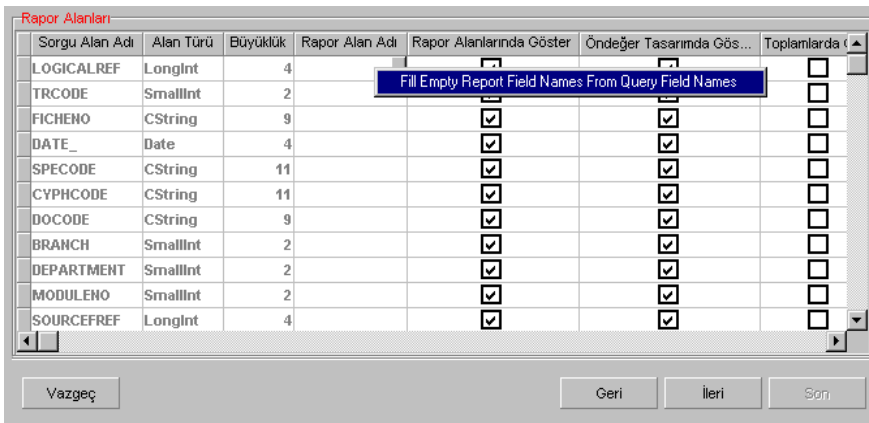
Rapor Alanları

| Sorgu Alan Adı | Alan Türü | Büyüklük | Rapor Alan Adı | Rapor Alanlarında Göster | Öndeğer Tasarımda Gös... | Toplamlarda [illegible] |
|---|---|---|---|---|---|---|
| LOGICALREF | LongInt | 4 | | | | ☐ |
| TRCODE | SmallInt | 2 | | | | ☐ |
| FICHENO | CString | 9 | | ☑ | ☑ | ☐ |
| DATE_ | Date | 4 | | ☑ | ☑ | ☐ |
| SPECODE | CString | 11 | | ☑ | ☑ | ☐ |
| CYPHCODE | CString | 11 | | ☑ | ☑ | ☐ |
| DOCODE | CString | 9 | | ☑ | ☑ | ☐ |
| BRANCH | SmallInt | 2 | | ☑ | ☑ | ☐ |
| DEPARTMENT | SmallInt | 2 | | ☑ | ☑ | ☐ |
| MODULENO | SmallInt | 2 | | ☑ | ☑ | ☐ |
| SOURCEFREF | LongInt | 4 | | ☑ | ☑ | ☐ |

Fill Empty Report Field Names From Query Field Names

Vazgeç

Geri

İleri

Son